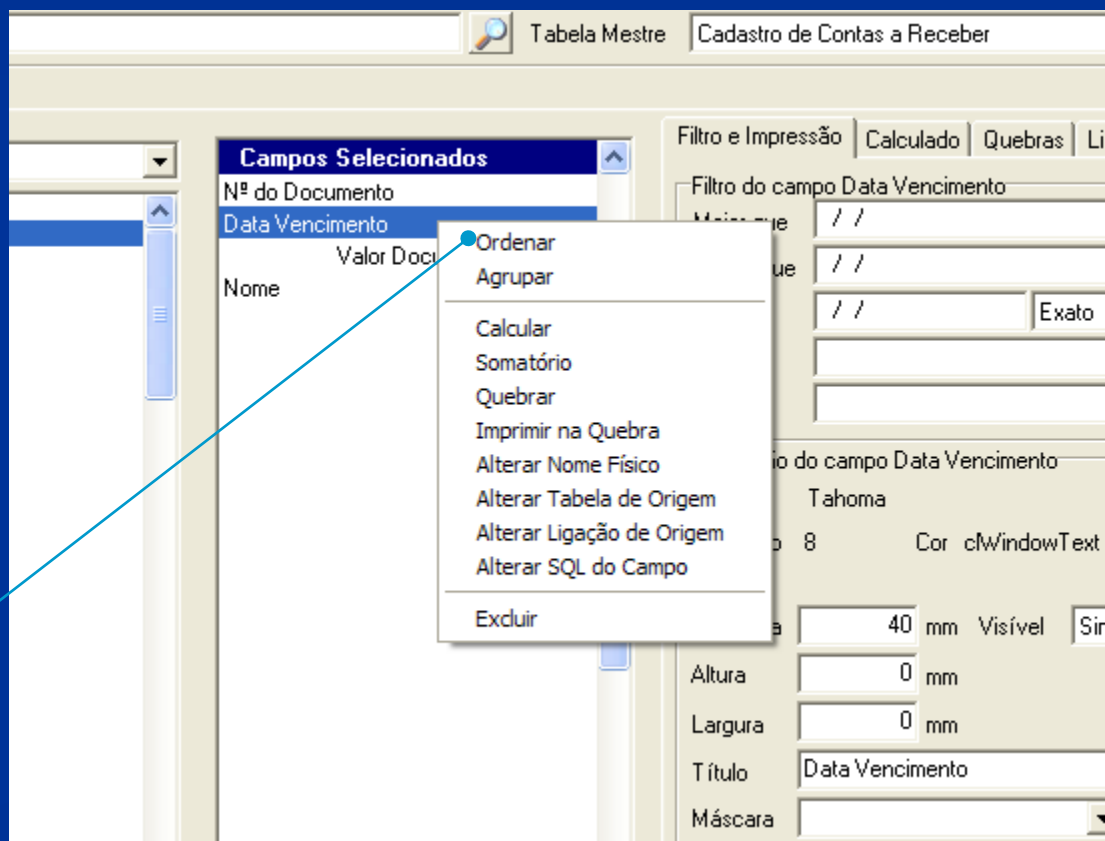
Tabela Mestre Cadastro de Contas a Receber

Campos Selecionados
Nº do Documento
Data Vencimento
Valor Docu
Nome

Ordenar
Agrupar
Calcular
Somatório
Quebrar
Imprimir na Quebra
Alterar Nome Físico
Alterar Tabela de Origem
Alterar Ligação de Origem
Alterar SQL do Campo
Excluir

Filtro e Impressão | Calculado | Quebras | Li

Filtro do campo Data Vencimento
Maior que / /
ue / /
/ / Exato

io do campo Data Vencimento
Tahoma
o 8 Cor clWindowText
a 40 mm Visível Sir
Altura 0 mm
Largura 0 mm
Título Data Vencimento
Máscara